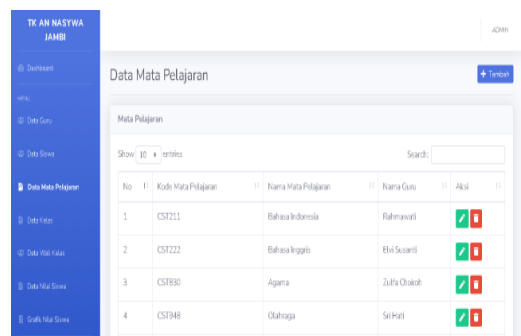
TK AN NASYWA JAMBI

Dashboard

MENU

Data Guru

Data Siswa

Data Mata Pelajaran

Data Kelas

Data Wali Kelas

Data Nilai Siswa

Grafik Nilai Siswa

ADMIN

Data Mata Pelajaran

+ Tambah

Mata Pelajaran

Show 10 entries

Search:

| No | Kode Mata Pelajaran | Nama Mata Pelajaran | Nama Guru | Aksi |
|---|---|---|---|---|
| 1 | CST211 | Bahasa Indonesia | Rahmawati | |
| 2 | CST222 | Bahasa Inggris | Elvi Susanti | |
| 3 | CST830 | Agama | Zulfa Chairoh | |
| 4 | CST948 | Olahraga | Sri Hati | |